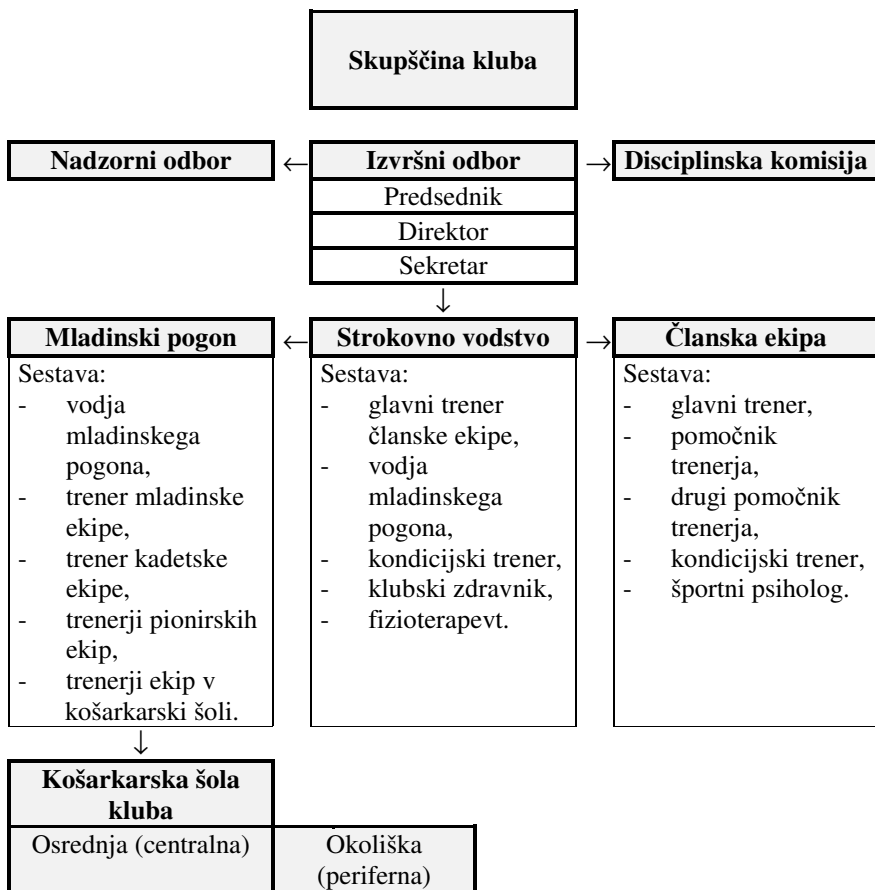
Skupščina kluba

Nadzorni odbor ← Izvršni odbor → Disciplinska komisija

Predsednik

Direktor

Sekretar

↓

Mladinski pogon ← Strokovno vodstvo → Članska ekipa

Sestava:
- vodja mladinskega pogona,
- trener mladinske ekipe,
- trener kadetske ekipe,
- trenerji pionirskih ekip,
- trenerji ekip v košarkarski šoli.

Sestava:
- glavni trener članske ekipe,
- vodja mladinskega pogona,
- kondicijski trener,
- klubski zdravnik,
- fizioterapevt.

Sestava:
- glavni trener,
- pomočnik trenerja,
- drugi pomočnik trenerja,
- kondicijski trener,
- športni psiholog.

↓

Košarkarska šola kluba

Osrednja (centralna)

Okoliška (periferna)